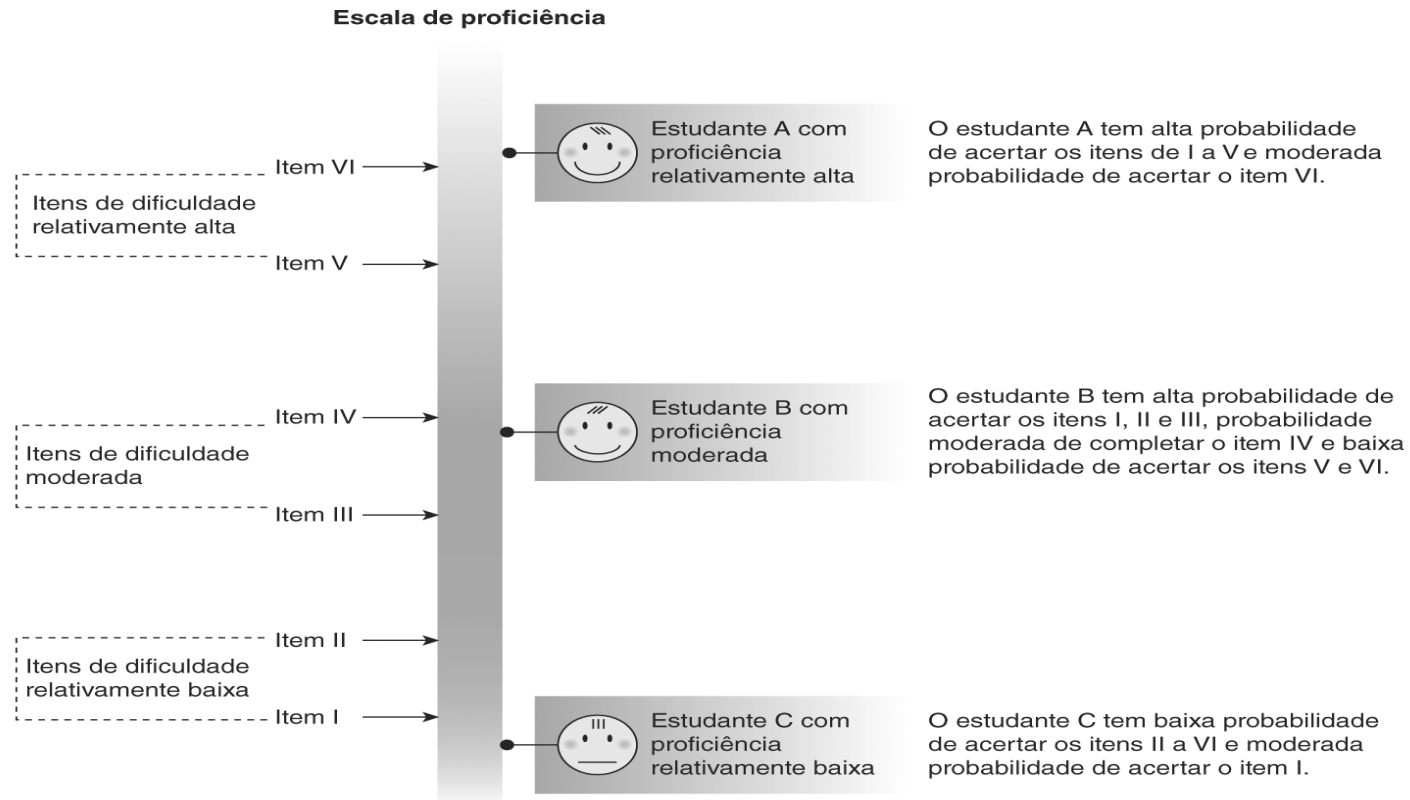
Escala de proficiência

Itens de dificuldade relativamente alta

Item VI

Item V

Estudante A com proficiência relativamente alta

O estudante A tem alta probabilidade de acertar os itens de I a V e moderada probabilidade de acertar o item VI.

Itens de dificuldade moderada

Item IV

Item III

Estudante B com proficiência moderada

O estudante B tem alta probabilidade de acertar os itens I, II e III, probabilidade moderada de completar o item IV e baixa probabilidade de acertar os itens V e VI.

Itens de dificuldade relativamente baixa

Item II

Item I

Estudante C com proficiência relativamente baixa

O estudante C tem baixa probabilidade de acertar os itens II a VI e moderada probabilidade de acertar o item I.